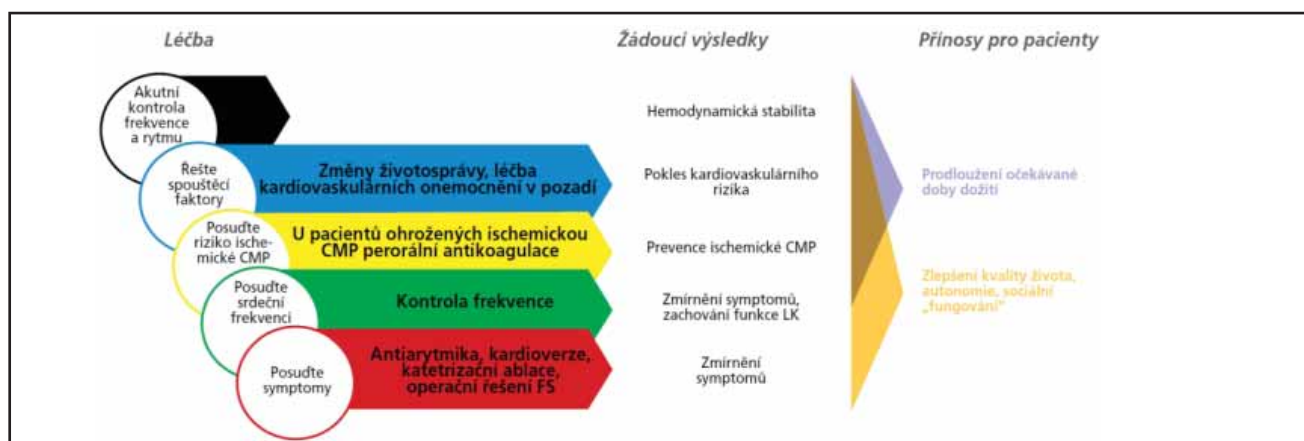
Léčba

Žádoucí výsledky

Přínosy pro pacienty

Akutní kontrola frekvence a rytmu

Hemodynamická stabilita

Řešte spouštěcí faktory

Změny životosprávy, léčba kardiovaskulárních onemocnění v pozadí

Pokles kardiovaskulárního rizika

Prodloužení očekávané doby dožití

Posuďte riziko ischemické CMP

U pacientů ohrožených ischemickou CMP perorální antikoagulace

Prevence ischemické CMP

Posuďte srdeční frekvenci

Kontrola frekvence

Zmírnění symptomů, zachování funkce LK

Zlepšení kvality života, autonomie, sociální „fungování"

Posuďte symptomy

Antiarytmika, kardioverze, katetrizační ablace, operační řešení FS

Zmírnění symptomů